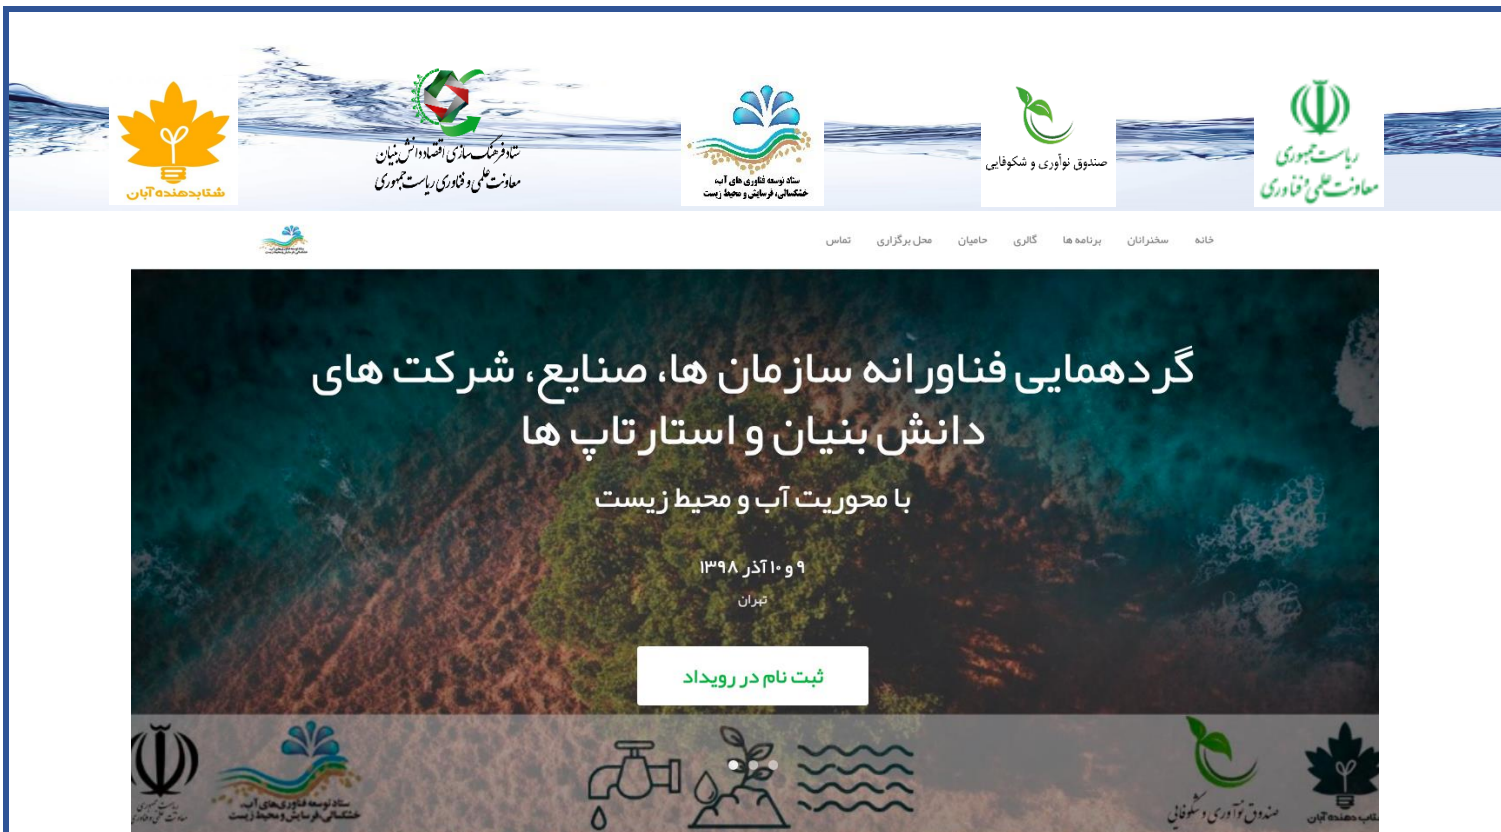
ریاست جمهوری
معاونت علمی و فناوری

صندوق نوآوری و شکوفایی

ستاد توسعه فناوری های آب، خشکسالی، فرسایش و محیط زیست

ستاد فرهنگ سازی اقتصاد دانش بنیان
معاونت علمی و فناوری ریاست جمهوری

شتابدهنده آبان

خانه سخنرانان برنامه ها گالری حامیان محل برگزاری تماس

گردهمایی فناورانه سازمان ها، صنایع، شرکت های دانش بنیان و استارتاپ ها

با محوریت آب و محیط زیست

۹ و ۱۰ آذر ۱۳۹۸

تهران

ثبت نام در رویداد

صندوق نوآوری و شکوفایی

ستاد توسعه فناوری های آب، خشکسالی، فرسایش و محیط زیست